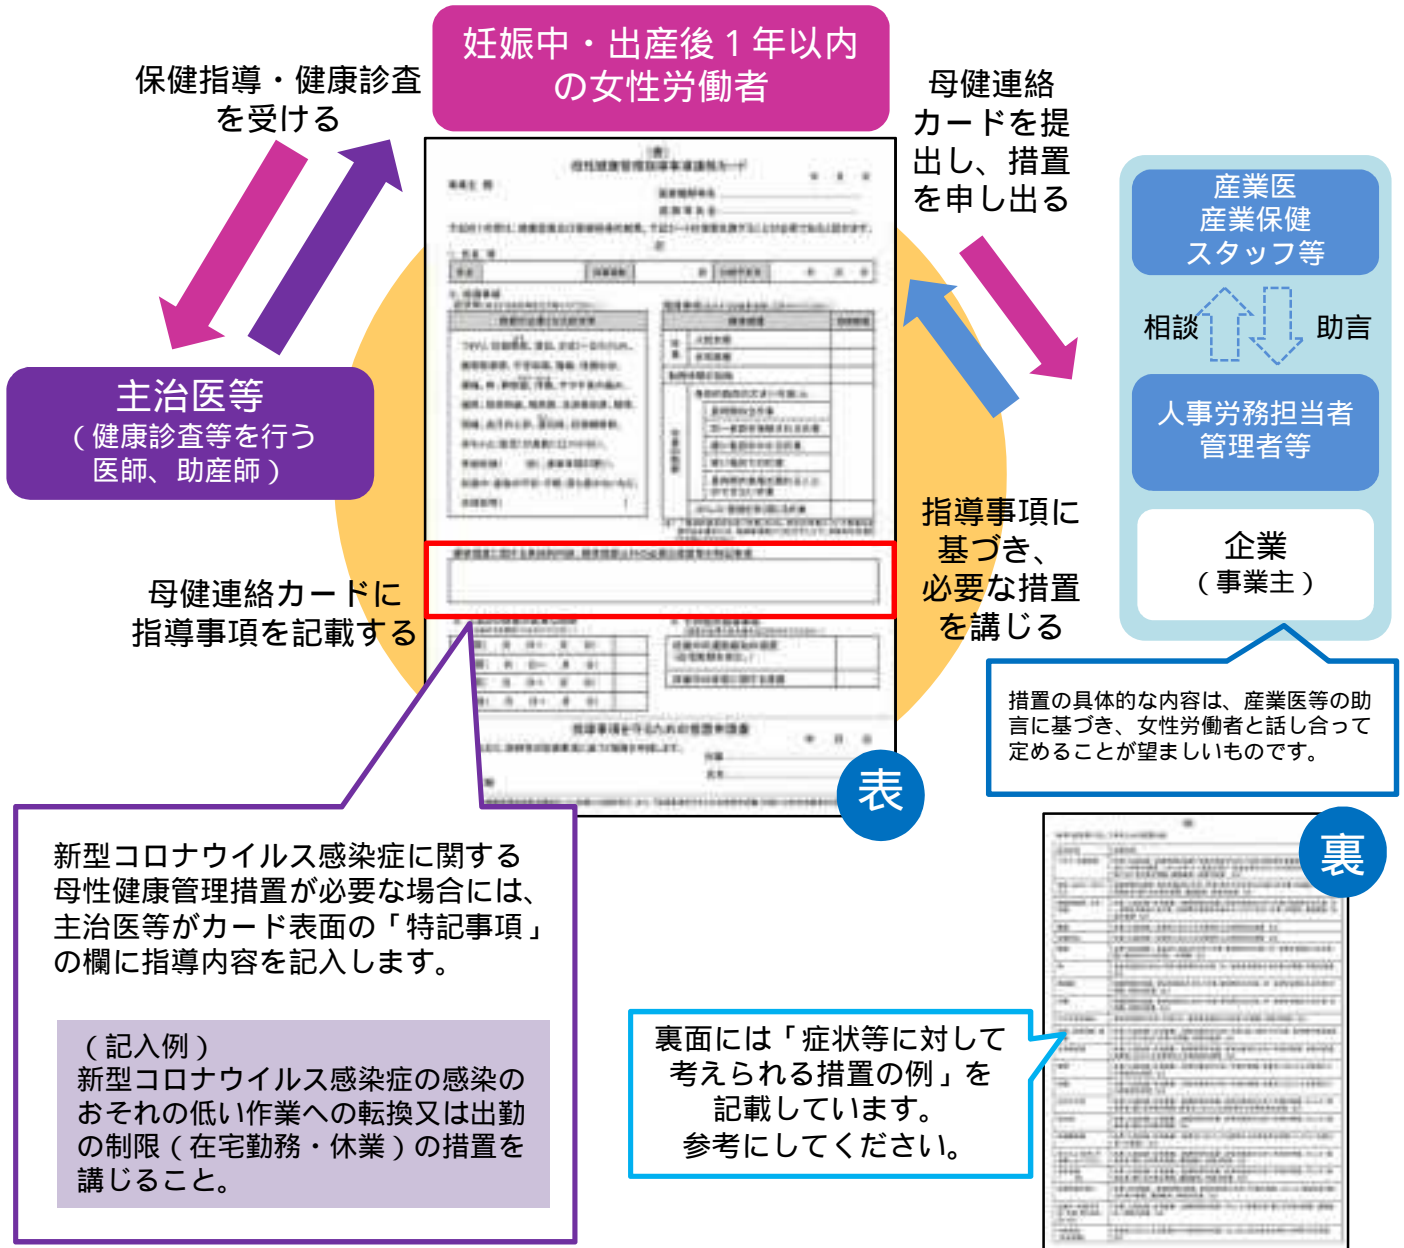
妊娠中・出産後１年以内の女性労働者

保健指導・健康診査を受ける

母健連絡カードを提出し、措置を申し出る

産業医
産業保健
スタッフ等

相談

助言

人事労務担当者
管理者等

企業
（事業主）

主治医等
（健康診査等を行う医師、助産師）

指導事項に基づき、必要な措置を講じる

母健連絡カードに指導事項を記載する

措置の具体的な内容は、産業医等の助言に基づき、女性労働者と話し合って定めることが望ましいものです。

表

裏

新型コロナウイルス感染症に関する母性健康管理措置が必要な場合には、主治医等がカード表面の「特記事項」の欄に指導内容を記入します。

（記入例）
新型コロナウイルス感染症の感染のおそれの低い作業への転換又は出勤の制限（在宅勤務・休業）の措置を講じること。

裏面には「症状等に対して考えられる措置の例」を記載しています。
参考にしてください。